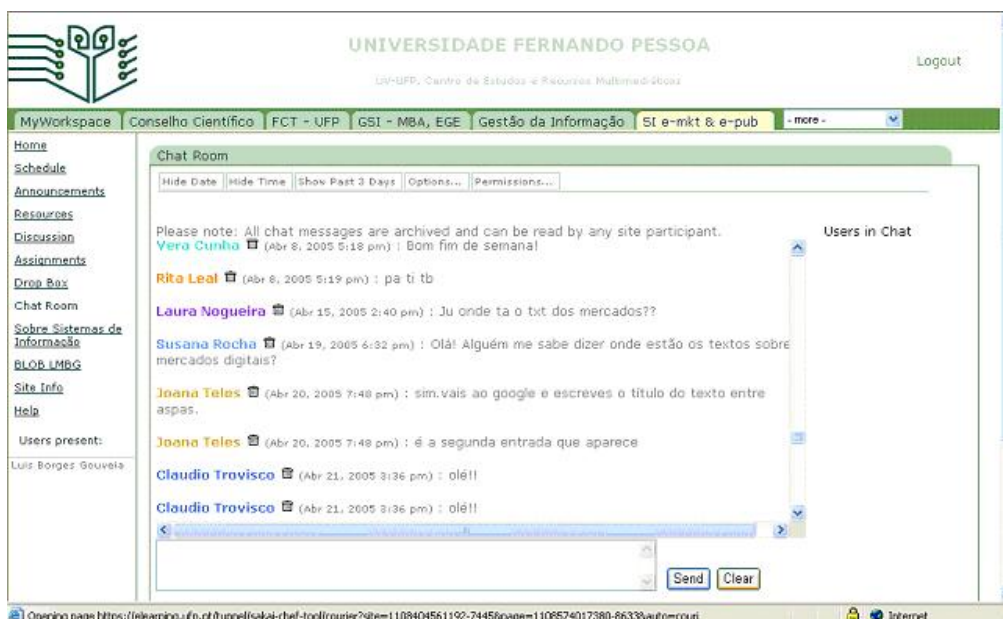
UNIVERSIDADE FERNANDO PESSOA

UV-UFP, Centro de Estudos e Recursos Multimediáticos

Logout

MyWorkspace | Conselho Científico | FCT - UFP | GSI - MBA, EGE | Gestão da Informação | SI e-mkt & e-pub | - more -

Home
Schedule
Announcements
Resources
Discussion
Assignments
Drop Box
Chat Room
Sobre Sistemas de Informação
BLOB LMBG
Site Info
Help

Users present:
Luis Borges Gouveia

Chat Room

Hide Date | Hide Time | Show Past 3 Days | Options... | Permissions...

Please note: All chat messages are archived and can be read by any site participant.

Users in Chat

Vera Cunha (Abr 8, 2005 5:18 pm) : Bom fim de semana!

Rita Leal (Abr 8, 2005 5:19 pm) : pa ti tb

Laura Nogueira (Abr 15, 2005 2:40 pm) : Ju onde ta o txt dos mercados??

Susana Rocha (Abr 19, 2005 6:32 pm) : Olá! Alguém me sabe dizer onde estão os textos sobre mercados digitais?

Joana Teles (Abr 20, 2005 7:48 pm) : sim.vais ao google e escreves o título do texto entre aspas.

Joana Teles (Abr 20, 2005 7:48 pm) : é a segunda entrada que aparece

Claudio Trovisco (Abr 21, 2005 3:36 pm) : olé!!

Claudio Trovisco (Abr 21, 2005 3:36 pm) : olé!!

Send | Clear

Opening page https://elearning.ufp.pt/tunnel/sakai-chef-tool/courier?site=1108404561192-7445&page=1108574017380-8633&auto=couri

Internet